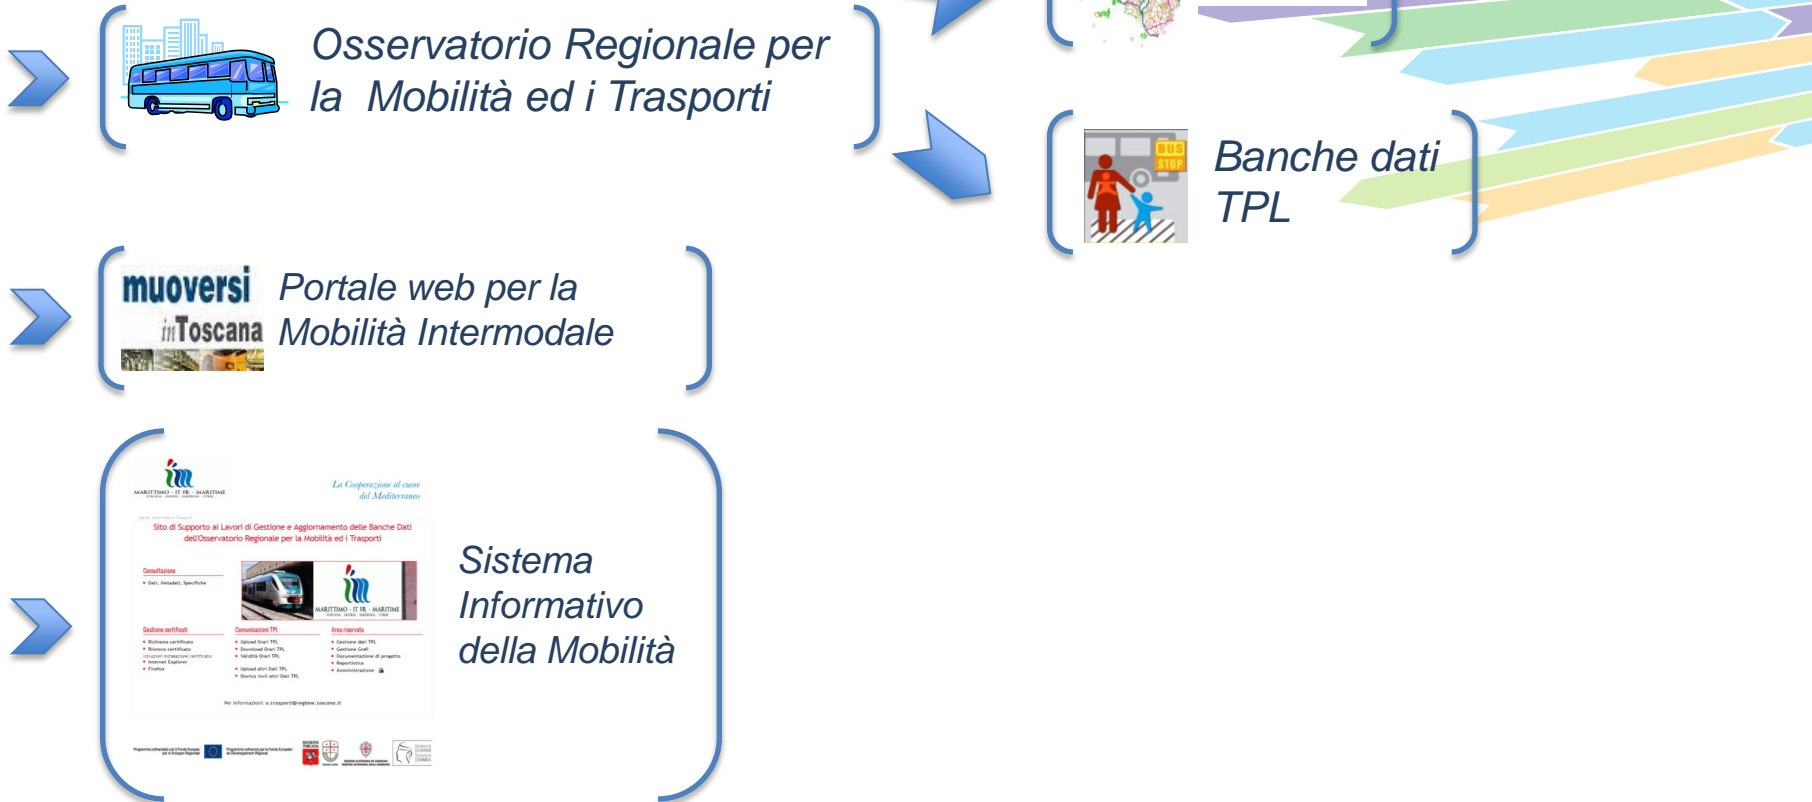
Osservatorio Regionale per la Mobilità ed i Trasporti

Banche dati TPL

BUS STOP

muoversi in Toscana

Portale web per la Mobilità Intermodale

MARITTIMO - IT FR - MARITIME

La Cooperazione al cuore del Mediterraneo

Sito di Supporto ai Lavori di Gestione e Aggiornamento delle Banche Dati dell'Osservatorio Regionale per la Mobilità ed i Trasporti

Consultazione

Gestione certificati

Comunicazione TPL

Area riservata

MARITTIMO - IT FR - MARITIME

Sistema Informativo della Mobilità